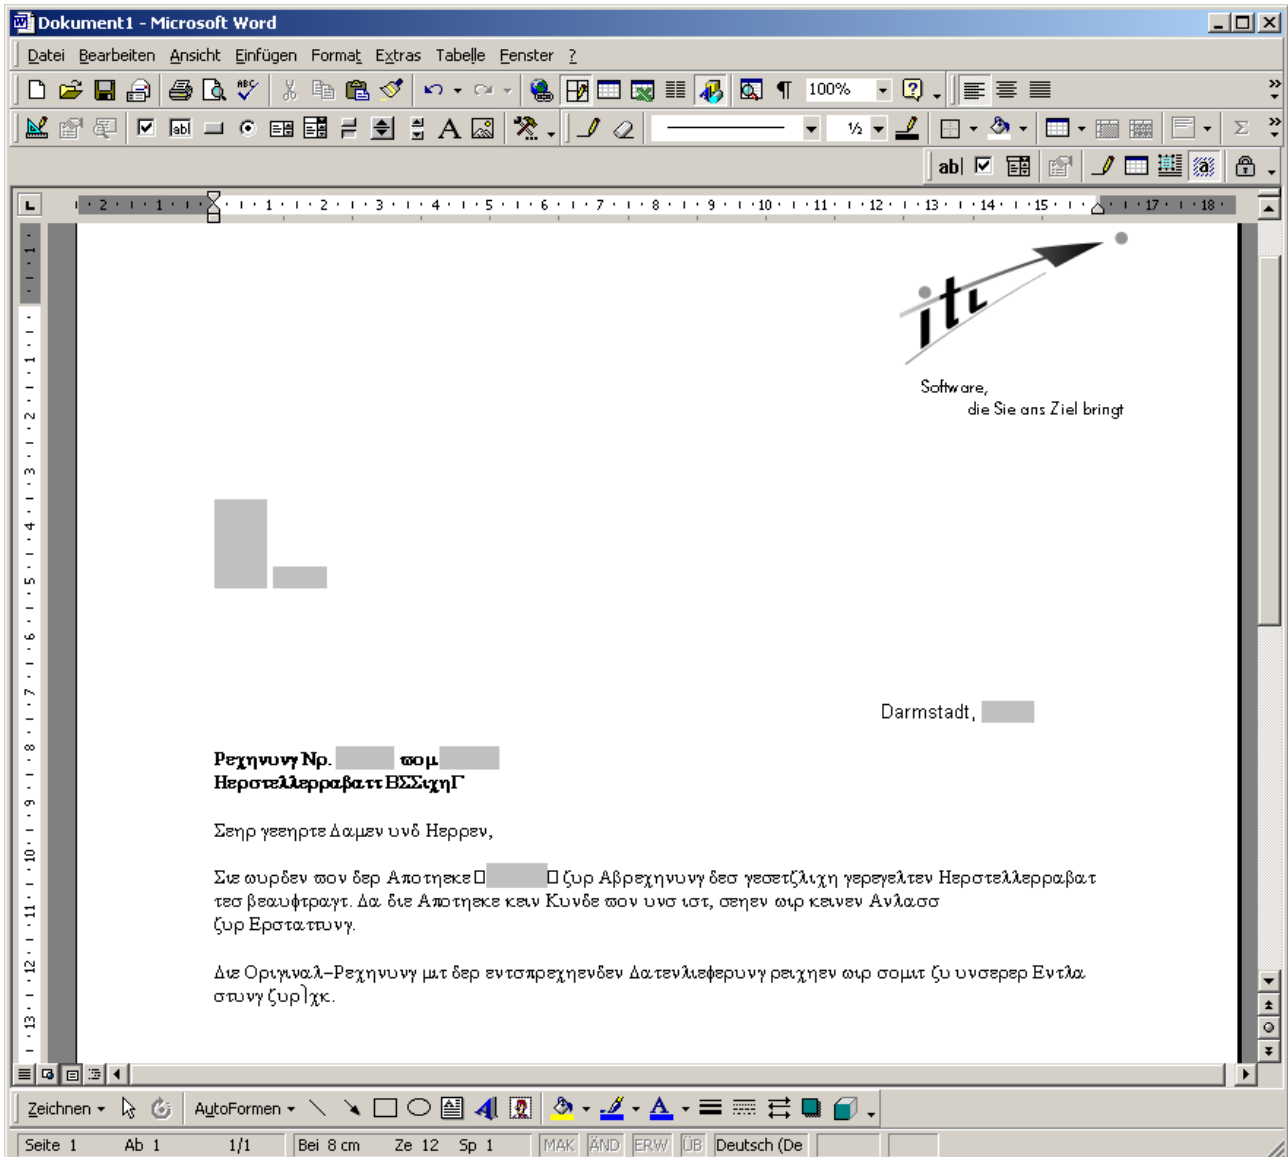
Dokument1 - Microsoft Word

Datei Bearbeiten Ansicht Einfügen Format Extras Tabelle Fenster ?

100%

½

ab|

Software,
die Sie ans Ziel bringt

Darmstadt,

Ρεχηνυνγ Νρ. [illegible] ϖοµ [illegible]
ΗεροτελλερραβαττΒΣΣιχηΓ

Σεηρ γεεηρτε Δαµεν υνδ Ηερρεν,

Σιε ωυρδεν ϖον δερ Αποτηεκε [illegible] ζυρ Αβρεχηνυνγ δεσ γεσετζλιχη γερεγελτεν Ηεροτελλερραβατ τεσ βεαυφτραγτ. Δα διε Αποτηεκε κειν Κυνδε ϖον υνσ ιστ, σεηεν ωιρ κεινεν Ανλασσ ζυρ Ερστατττυνγ.

Διε Οριγιναλ−Ρεχηνυνγ µιτ δερ εντσπρεχηενδεν Δατενλιεφερυνγ ρειχηεν ωιρ σοµιτ ζυ υνσερερ Εντλα στυνγ ζυρ]χκ.

Zeichnen AutoFormen

Seite 1 Ab 1 1/1 Bei 8 cm Ze 12 Sp 1 MAK ÄND ERW ÜB Deutsch (De